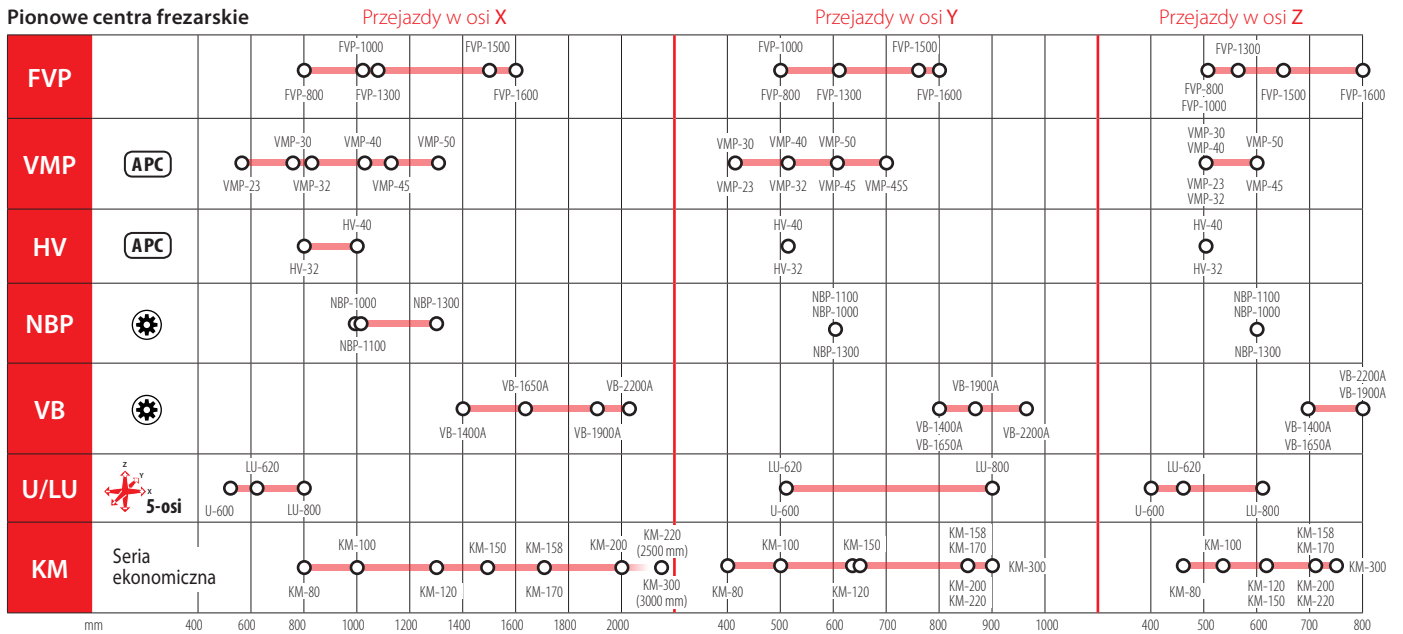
Pionowe centra frezarskie

Przejazdy w osi X | Przejazdy w osi Y | Przejazdy w osi Z

FVP
FVP-1000 FVP-1500
FVP-800 FVP-1300 FVP-1600
FVP-1000 FVP-1500
FVP-800 FVP-1300 FVP-1600
FVP-1300
FVP-800 FVP-1000 FVP-1500 FVP-1600

VMP APC
VMP-30 VMP-40 VMP-50
VMP-23 VMP-32 VMP-45
VMP-30 VMP-40 VMP-50
VMP-23 VMP-32 VMP-45 VMP-45S
VMP-30 VMP-40 VMP-50
VMP-23 VMP-32 VMP-45

HV APC
HV-40
HV-32
HV-40
HV-32
HV-40
HV-32

NBP
NBP-1000 NBP-1300
NBP-1100
NBP-1100 NBP-1000
NBP-1300
NBP-1100 NBP-1000
NBP-1300

VB
VB-1650A VB-2200A
VB-1400A VB-1900A
VB-1900A
VB-1400A VB-1650A VB-2200A
VB-2200A VB-1900A
VB-1400A VB-1650A

U/LU
Z Y X
5-osi
LU-620
U-600 LU-800
LU-620 LU-800
U-600
LU-620
U-600 LU-800

KM
Seria ekonomiczna
KM-100 KM-150 KM-158 KM-200 KM-220 (2500 mm)
KM-80 KM-120 KM-170 KM-300 (3000 mm)
KM-100 KM-150 KM-158 KM-170
KM-80 KM-120 KM-200 KM-220 KM-300
KM-100 KM-158 KM-170
KM-80 KM-120 KM-150 KM-200 KM-220 KM-300

mm 400 600 800 1000 1200 1400 1600 1800 2000 | 400 500 600 700 800 900 1000 | 400 500 600 700 800